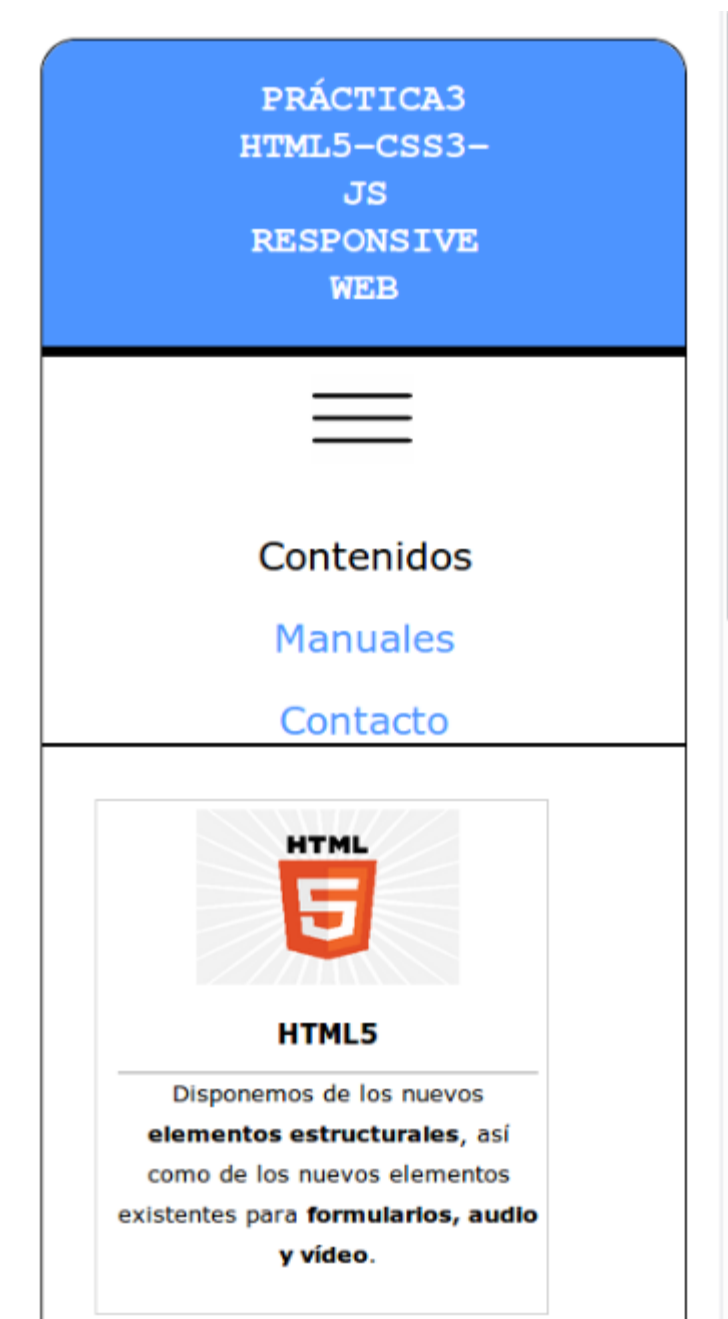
PRÁCTICA3 HTML5–CSS3–JS RESPONSIVE WEB

Contenidos

Manuales

Contacto

HTML
5

HTML5

Disponemos de los nuevos **elementos estructurales**, así como de los nuevos elementos existentes para **formularios, audio y vídeo**.